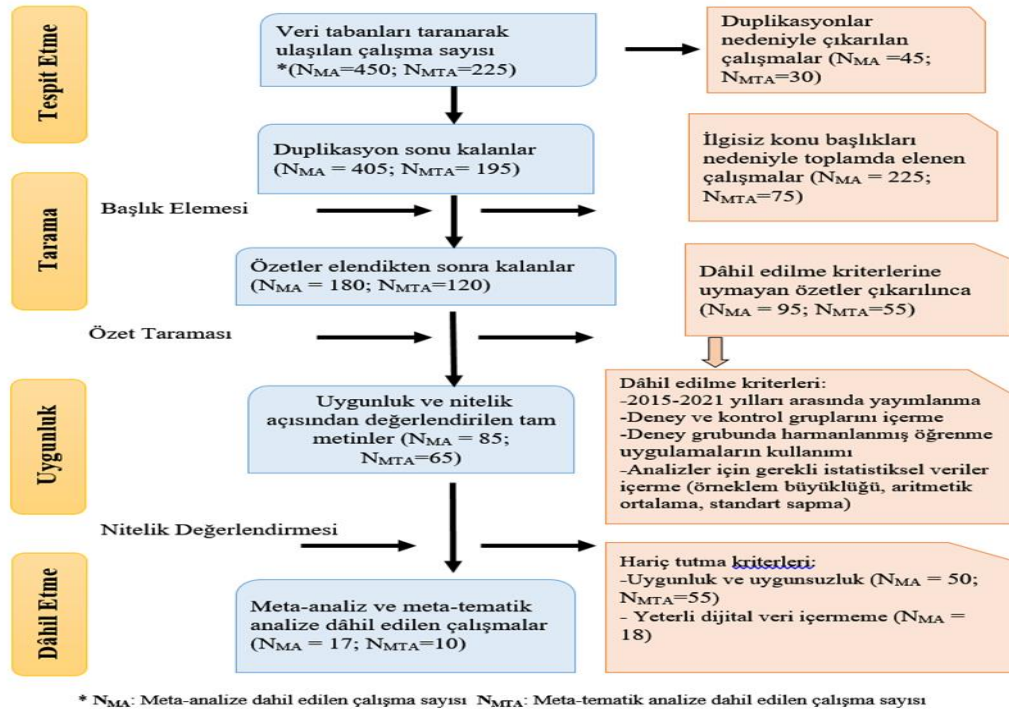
Tespit Etme

Veri tabanları taranarak ulaşılan çalışma sayısı *($N_{MA}$=450; $N_{MTA}$=225)

Duplikasyonlar nedeniyle çıkarılan çalışmalar ($N_{MA}$ =45; $N_{MTA}$=30)

Duplikasyon sonu kalanlar ($N_{MA}$ = 405; $N_{MTA}$= 195)

İlgisiz konu başlıkları nedeniyle toplamda elenen çalışmalar ($N_{MA}$ = 225; $N_{MTA}$=75)

Tarama

Başlık Elemesi

Özetler elendikten sonra kalanlar ($N_{MA}$ = 180; $N_{MTA}$=120)

Dâhil edilme kriterlerine uymayan özetler çıkarılınca ($N_{MA}$ = 95; $N_{MTA}$=55)

Özet Taraması

Uygunluk

Uygunluk ve nitelik açısından değerlendirilen tam metinler ($N_{MA}$ = 85; $N_{MTA}$=65)

Dâhil edilme kriterleri:
-2015-2021 yılları arasında yayımlanma
-Deney ve kontrol gruplarını içerme
-Deney grubunda harmanlanmış öğrenme uygulamaların kullanımı
-Analizler için gerekli istatistiksel veriler içerme (örneklem büyüklüğü, aritmetik ortalama, standart sapma)

Nitelik Değerlendirmesi

Dâhil Etme

Meta-analiz ve meta-tematik analize dâhil edilen çalışmalar ($N_{MA}$ = 17; $N_{MTA}$=10)

Hariç tutma kriterleri:
-Uygunluk ve uygunsuzluk ($N_{MA}$ = 50; $N_{MTA}$=55)
- Yeterli dijital veri içermeme ($N_{MA}$ = 18)

* $N_{MA}$: Meta-analize dahil edilen çalışma sayısı $N_{MTA}$: Meta-tematik analize dahil edilen çalışma sayısı